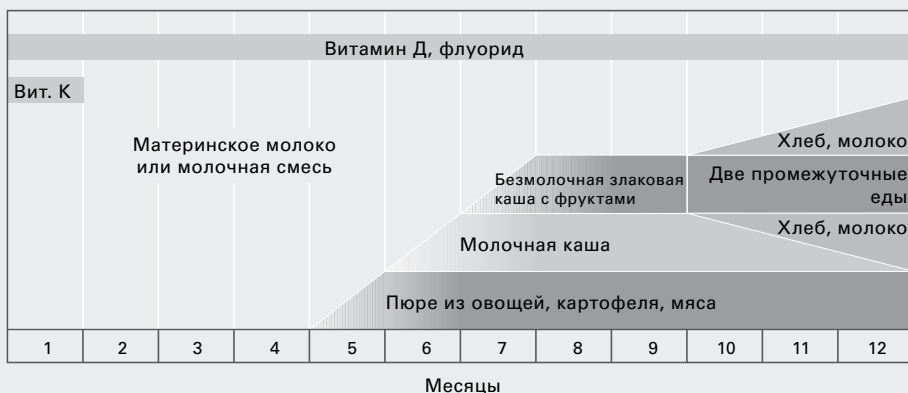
Витамин Д, флуорид

Вит. К

Материнское молоко или молочная смесь

Хлеб, молоко

Безмолочная злаковая каша с фруктами

Две промежуточные еды

Хлеб, молоко

Молочная каша

Пюре из овощей, картофеля, мяса

| 1 | 2 | 3 | 4 | 5 | 6 | 7 | 8 | 9 | 10 | 11 | 12 |
|---|---|---|---|---|---|---|---|---|---|---|---|

Месяцы